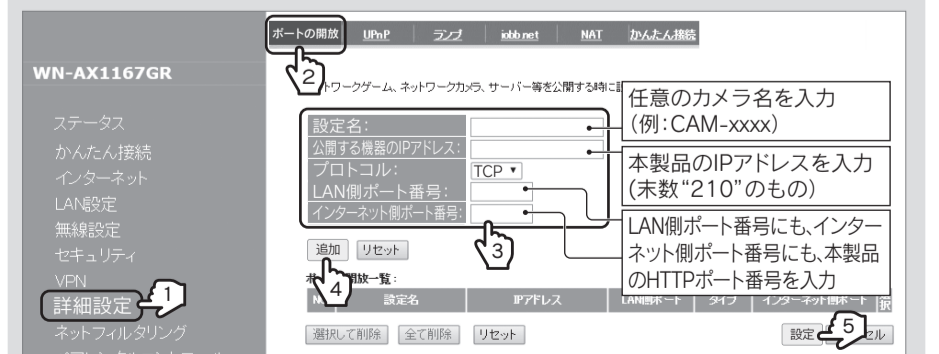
ポートの開放 UPnP ランプ iobb.net NAT かんたん接続

WN-AX1167GR

2

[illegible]トワークゲーム、ネットワークカメラ、サーバー等を公開する時に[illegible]

ステータス
かんたん接続
インターネット
LAN設定
無線設定
セキュリティ
VPN
詳細設定
ネットフィルタリング

1

設定名:
公開する機器のIPアドレス:
プロトコル: TCP ▾
LAN側ポート番号:
インターネット側ポート番号:

任意のカメラ名を入力
(例:CAM-xxxx)

本製品のIPアドレスを入力
(末数"210"のもの)

LAN側ポート番号にも、インターネット側ポート番号にも、本製品のHTTPポート番号を入力

3

追加 リセット

4

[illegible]開放一覧:

| N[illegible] | 設定名 | IPアドレス | LAN側ポート | タイプ | インターネット側ポート | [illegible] |
|---|---|---|---|---|---|---|

選択して削除 全て削除 リセット

設定 5 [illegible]セル